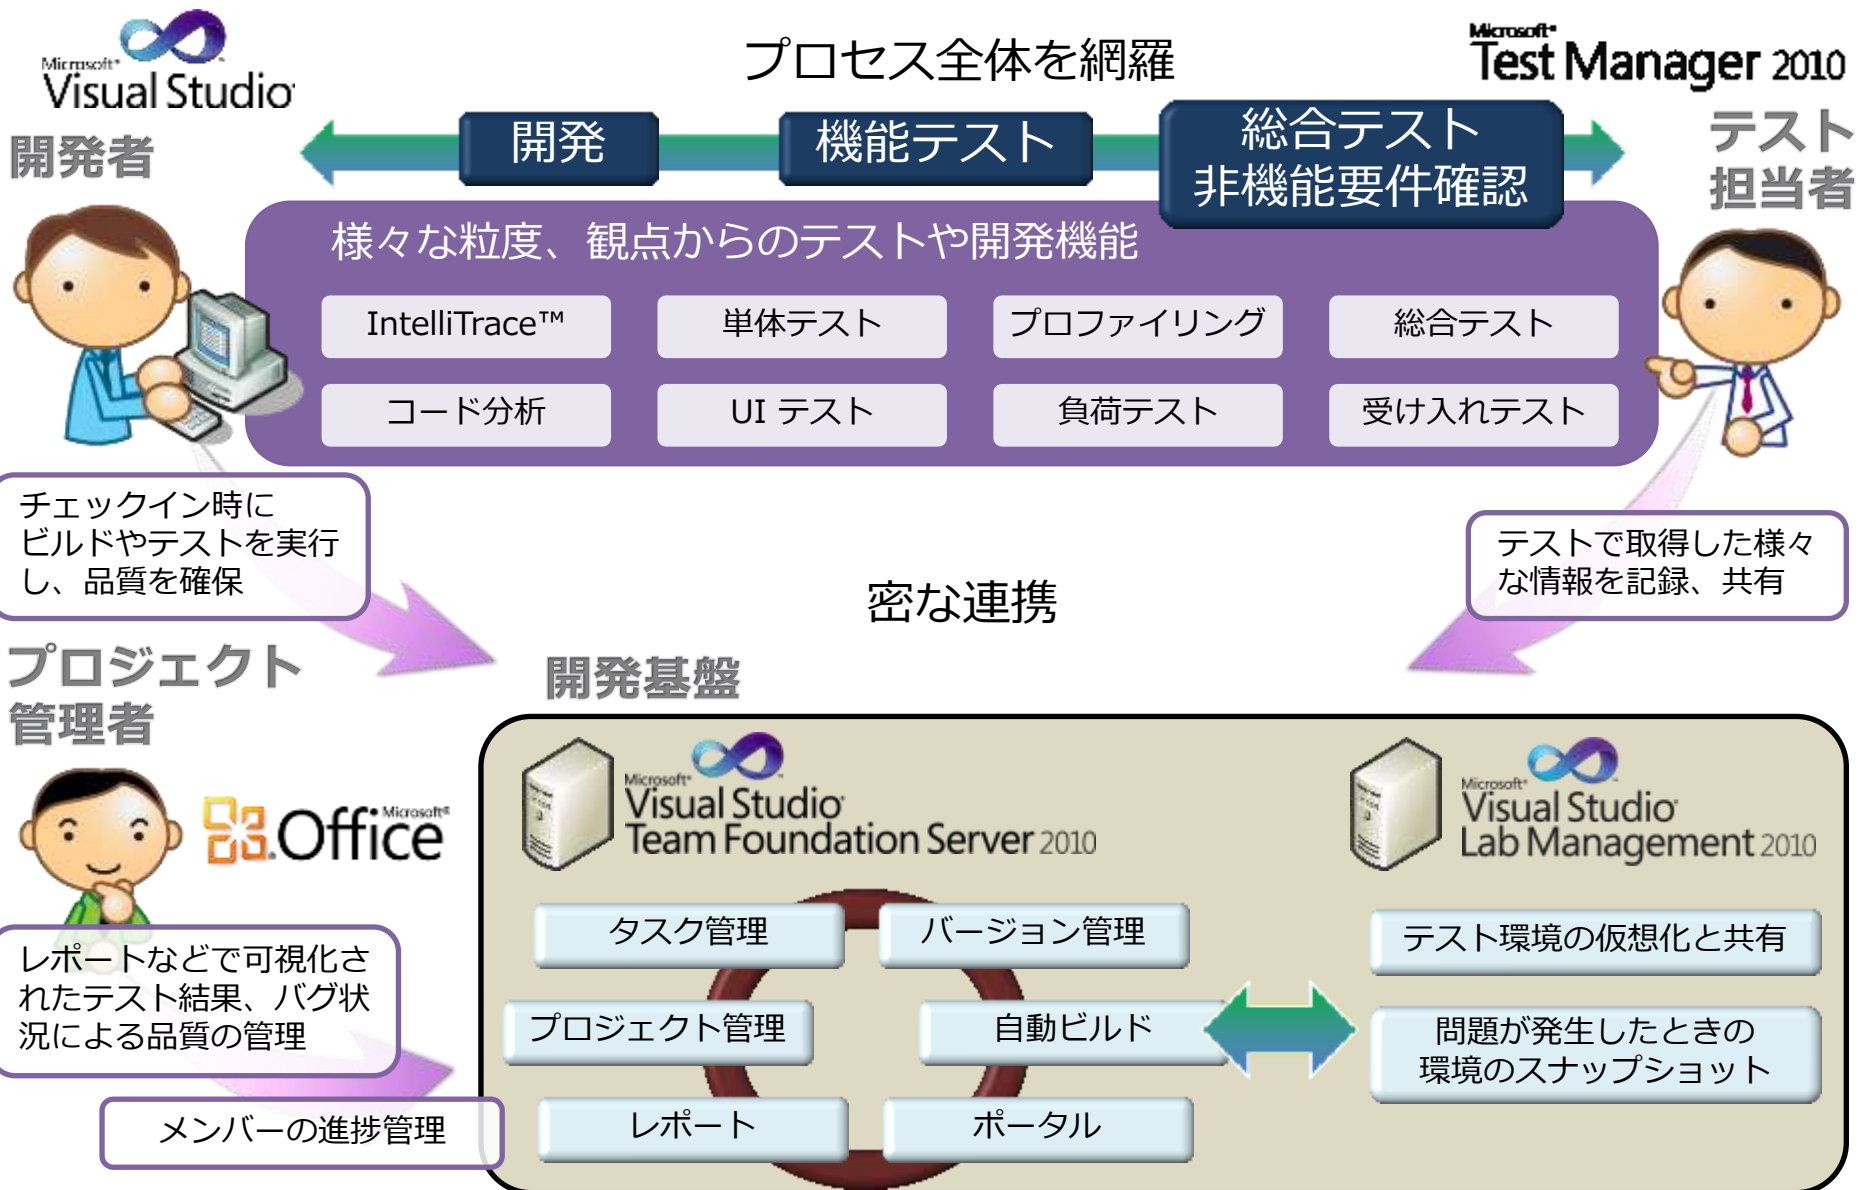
Microsoft Visual Studio

開発者

プロセス全体を網羅

Microsoft Test Manager 2010

開発

機能テスト

総合テスト
非機能要件確認

テスト担当者

様々な粒度、観点からのテストや開発機能

IntelliTrace™

単体テスト

プロファイリング

総合テスト

コード分析

UI テスト

負荷テスト

受け入れテスト

チェックイン時にビルドやテストを実行し、品質を確保

テストで取得した様々な情報を記録、共有

密な連携

プロジェクト管理者

開発基盤

Microsoft Office

Microsoft Visual Studio Team Foundation Server 2010

Microsoft Visual Studio Lab Management 2010

タスク管理

バージョン管理

テスト環境の仮想化と共有

プロジェクト管理

自動ビルド

問題が発生したときの環境のスナップショット

レポートなどで可視化されたテスト結果、バグ状況による品質の管理

メンバーの進捗管理

レポート

ポータル